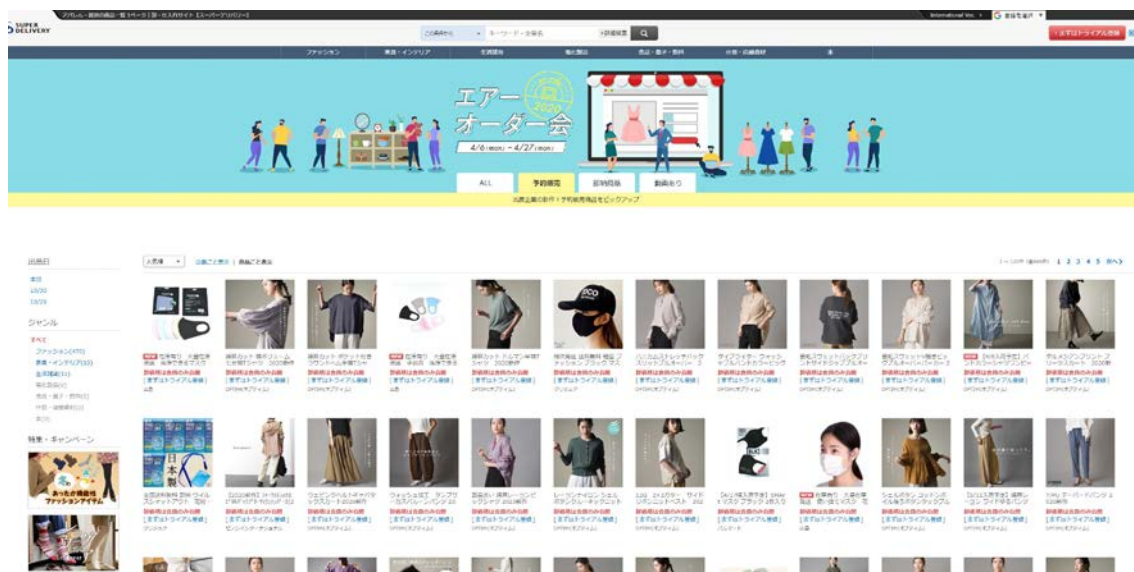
SUPER DELIVERY

この商品から キーワード・企業名 詳細検索

まずはトライアル登録

ファッション 家具・インテリア 生活雑貨 食品・菓子・飲料 什器・店舗資材

エアーオーダー会 2020

4/6(mon) ~ 4/27(mon)

ALL 予約販売 即時販売 動画あり

出品日

ジャンル

すべて

ファッション

家具・インテリア

生活雑貨

特集・キャンペーン

1 2 3 4 5 次へ

[まずはトライアル登録]

[まずはトライアル登録]

[まずはトライアル登録]

[まずはトライアル登録]

[まずはトライアル登録]

[まずはトライアル登録]

[まずはトライアル登録]

[まずはトライアル登録]

[まずはトライアル登録]

[まずはトライアル登録]

[まずはトライアル登録]

[まずはトライアル登録]

[まずはトライアル登録]

[まずはトライアル登録]

[まずはトライアル登録]

[まずはトライアル登録]

[まずはトライアル登録]

[まずはトライアル登録]

[まずはトライアル登録]

[まずはトライアル登録]

[まずはトライアル登録]

[まずはトライアル登録]

[まずはトライアル登録]

[まずはトライアル登録]

日本製

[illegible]